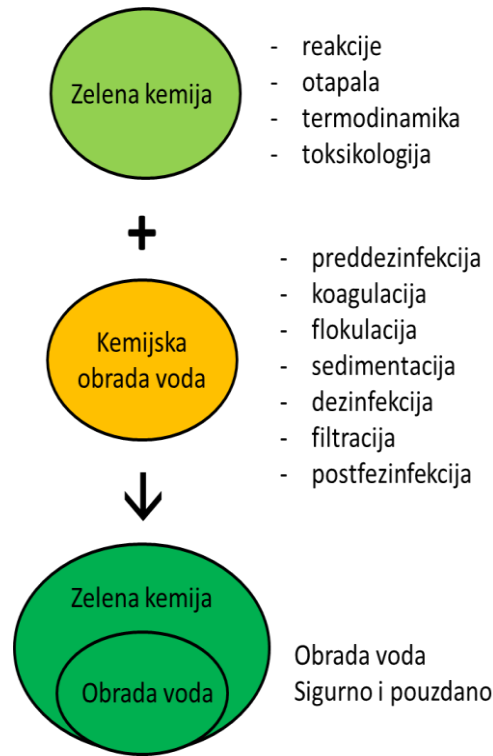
Zelena kemija

- reakcije
- otapala
- termodinamika
- toksikologija

+

Kemijska obrada voda

- preddezinfekcija
- koagulacija
- flokulacija
- sedimentacija
- dezinfekcija
- filtracija
- postfezinfekcija

Zelena kemija

Obrada voda

Obrada voda
Sigurno i pouzdano